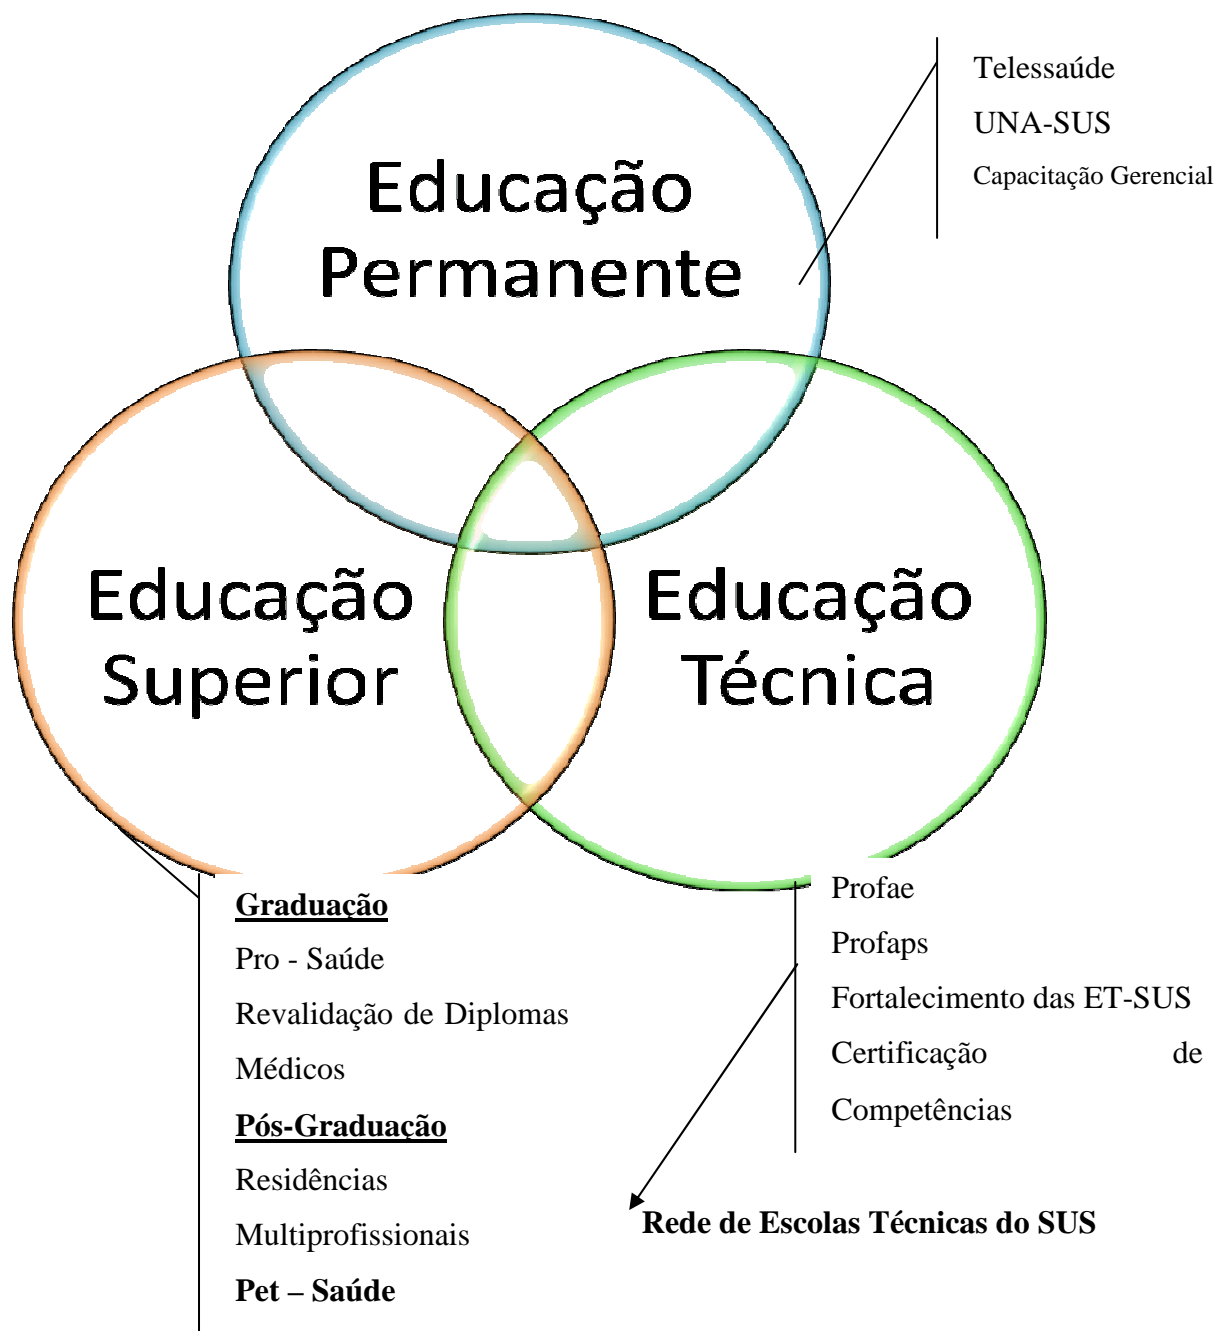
Educação Permanente

Telessaúde
UNA-SUS
Capacitação Gerencial

Educação Superior

Educação Técnica

Graduação
Pro - Saúde
Revalidação de Diplomas Médicos
Pós-Graduação
Residências Multiprofissionais
Pet – Saúde

Profae
Profaps
Fortalecimento das ET-SUS
Certificação de Competências

Rede de Escolas Técnicas do SUS